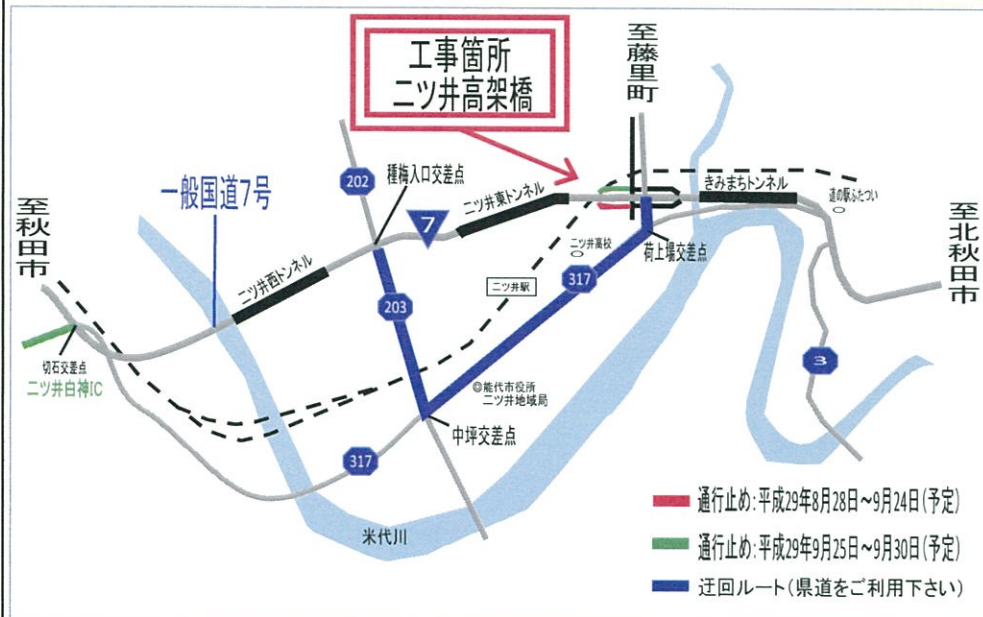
工事箇所
二ツ井高架橋

至藤里町

一般国道7号

至秋田市

至北秋田市

202

種梅入口交差点

7

二ツ井東トンネル

きみまちトンネル

道の駅ふたつい

二ツ井西トンネル

二ツ井高校

荷上場交差点

二ツ井駅

317

203

切石交差点
二ツ井白神IC

◎能代市役所
二ツ井地域局

中坪交差点

3

317

米代川

通行止め：平成29年8月28日～9月24日(予定)

通行止め：平成29年9月25日～9月30日(予定)

迂回ルート(県道をご利用下さい)